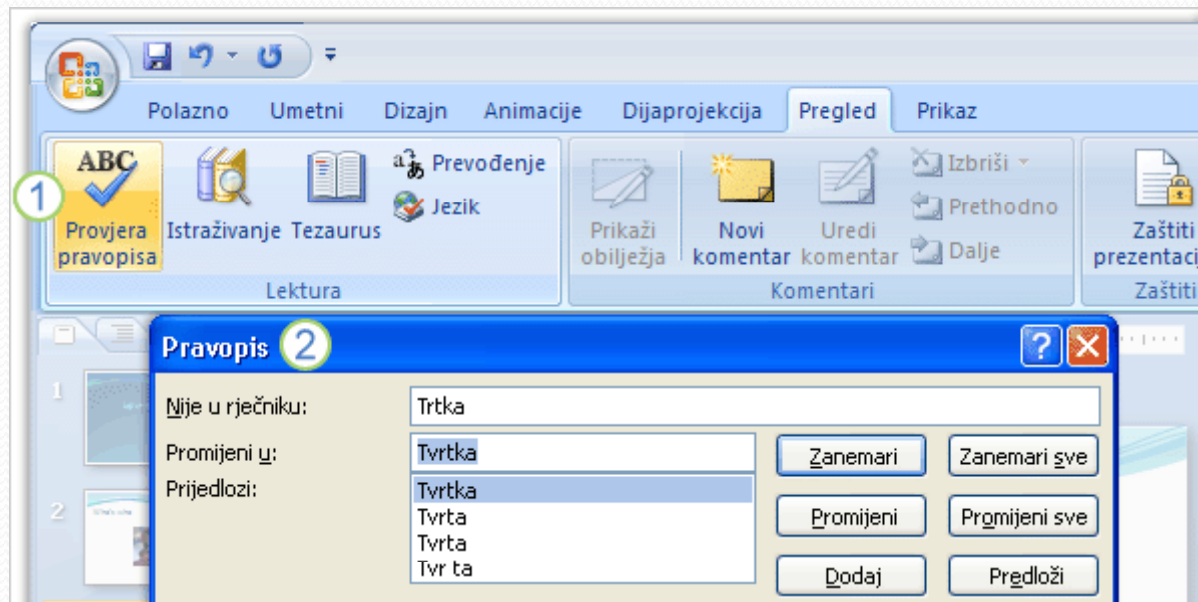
Polazno Umetni Dizajn Animacije Dijaprojekcija Pregled Prikaz

1
ABC
Provjera pravopisa
Istraživanje
Tezaurus
Prevođenje
Jezik
Lektura

Prikaži obilježja
Novi komentar
Uredi komentar
Izbriši
Prethodno
Dalje
Komentari

Zaštiti prezentacij
Zaštiti

1
2

Pravopis 2

Nije u rječniku: Trtka
Promijeni u: Tvrtka
Prijedlozi:
Tvrtka
Tvrta
Tvrta
Tvr ta

Zanemari
Zanemari sve
Promijeni
Promijeni sve
Dodaj
Predloži